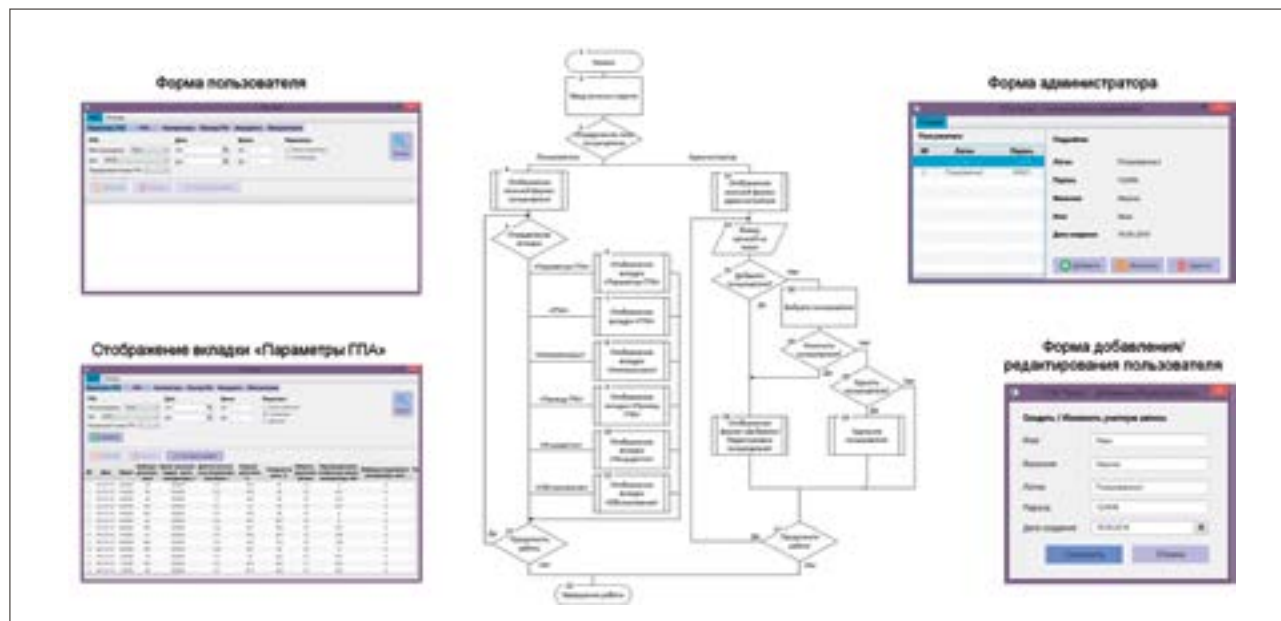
Форма пользователя

Отображение вкладки «Параметры ГПА»

Форма администратора

Форма добавления/ редактирования пользователя

Начало

Ввод логина и пароля

Пользователь

Администратор

Отображение главной формы пользователя

Отображение главной формы администратора

Выбор вкладки

«Параметры ГПА»

«ГПА»

Да

Нет

Продолжить работу

Завершение работы

Создать / Изменить учетную запись

Имя

Фамилия

Логин

Пароль

Дата создания

Сохранить

Отмена